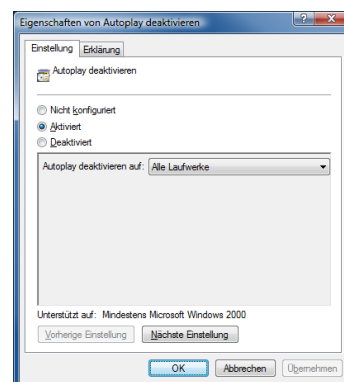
Eigenschaften von Autoplay deaktivieren

?

X

Einstellung

Erklärung

Autoplay deaktivieren

Nicht konfiguriert

Aktiviert

Deaktiviert

Autoplay deaktivieren auf:

Alle Laufwerke

Unterstützt auf: Mindestens Microsoft Windows 2000

Vorherige Einstellung

Nächste Einstellung

OK

Abbrechen

Übernehmen